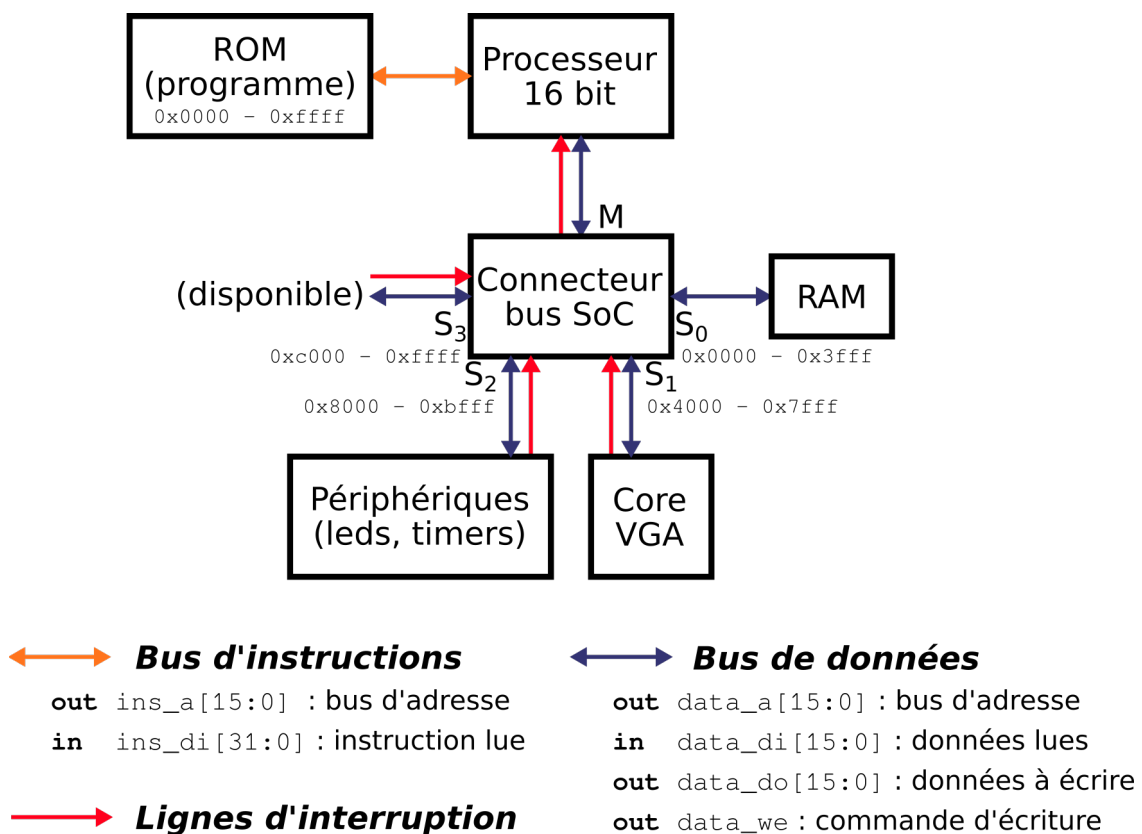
ROM (programme)
0x0000 – 0xffff

Processeur 16 bit

M

(disponible)

Connecteur bus SoC

RAM

$S_3$
0xc000 – 0xffff

$S_0$
0x0000 – 0x3fff

$S_2$
0x8000 – 0xbfff

$S_1$
0x4000 – 0x7fff

Périphériques (leds, timers)

Core VGA

**Bus d'instructions**

**out** ins_a[15:0] : bus d'adresse
**in** ins_di[31:0] : instruction lue

**Lignes d'interruption**

**Bus de données**

**out** data_a[15:0] : bus d'adresse
**in** data_di[15:0] : données lues
**out** data_do[15:0] : données à écrire
**out** data_we : commande d'écriture